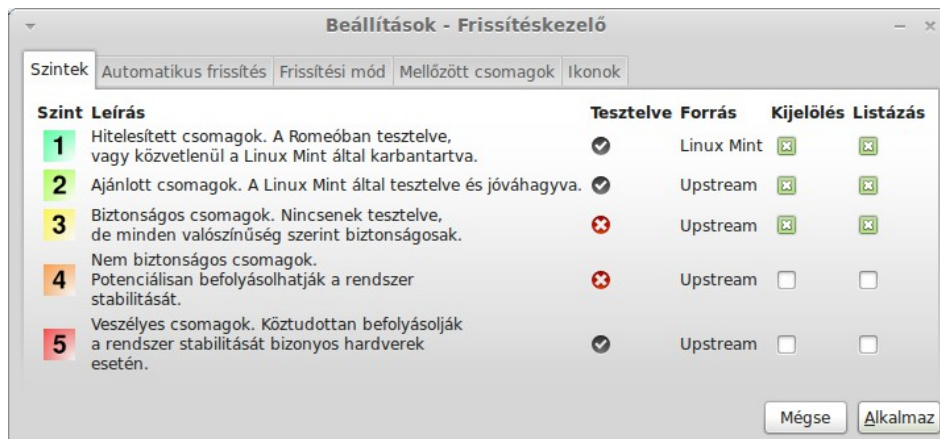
Beállítások - Frissítéskezelő

Szintek | Automatikus frissítés | Frissítési mód | Mellőzött csomagok | Ikonok

| Szint | Leírás | Tesztelve | Forrás | Kijelölés | Listázás |
|---|---|---|---|---|---|
| 1 | Hitelesített csomagok. A Romeóban tesztelve, vagy közvetlenül a Linux Mint által karbantartva. | | Linux Mint | | |
| 2 | Ajánlott csomagok. A Linux Mint által tesztelve és jóváhagyva. | | Upstream | | |
| 3 | Biztonságos csomagok. Nincsenek tesztelve, de minden valószínűség szerint biztonságosak. | | Upstream | | |
| 4 | Nem biztonságos csomagok. Potenciálisan befolyásolhatják a rendszer stabilitását. | | Upstream | | |
| 5 | Veszélyes csomagok. Köztudottan befolyásolják a rendszer stabilitását bizonyos hardverek esetén. | | Upstream | | |

Mégse
Alkalmaz